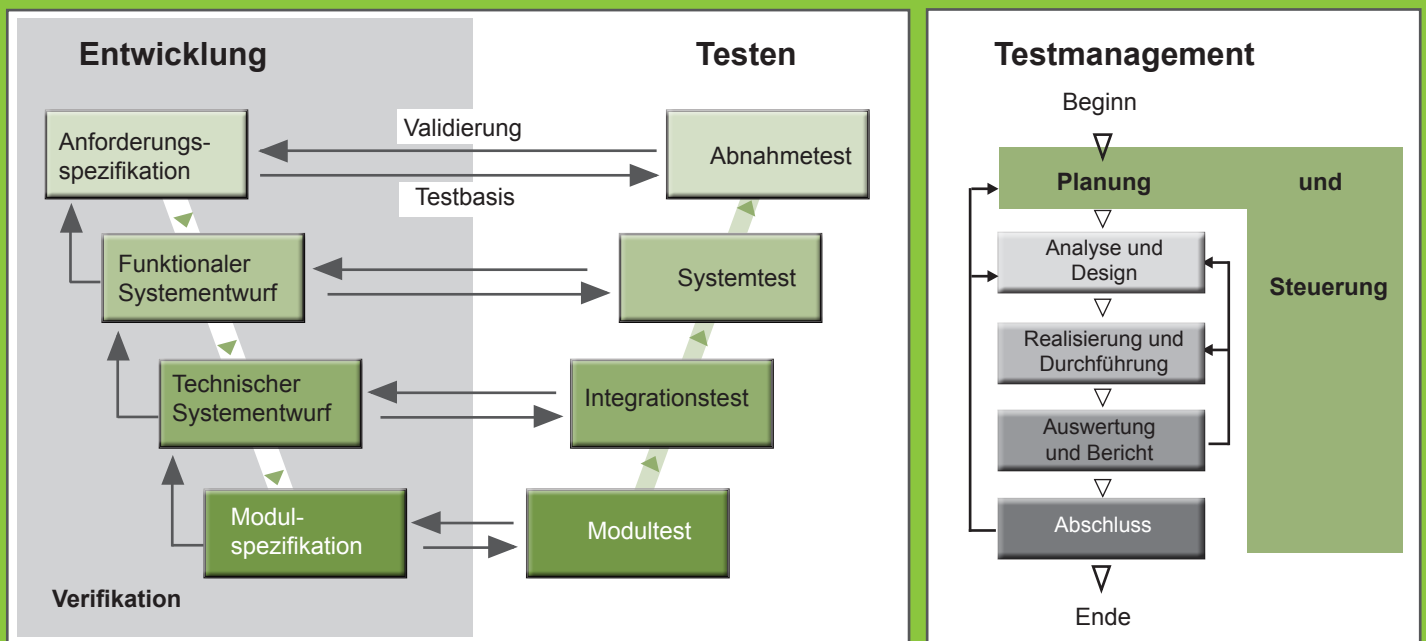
Entwicklung

Testen

Anforderungsspezifikation

Validierung

Testbasis

Abnahmetest

Funktionaler Systementwurf

Systemtest

Technischer Systementwurf

Integrationstest

Modulspezifikation

Modultest

Verifikation

Testmanagement

Beginn

Planung

und

Steuerung

Analyse und Design

Realisierung und Durchführung

Auswertung und Bericht

Abschluss

Ende